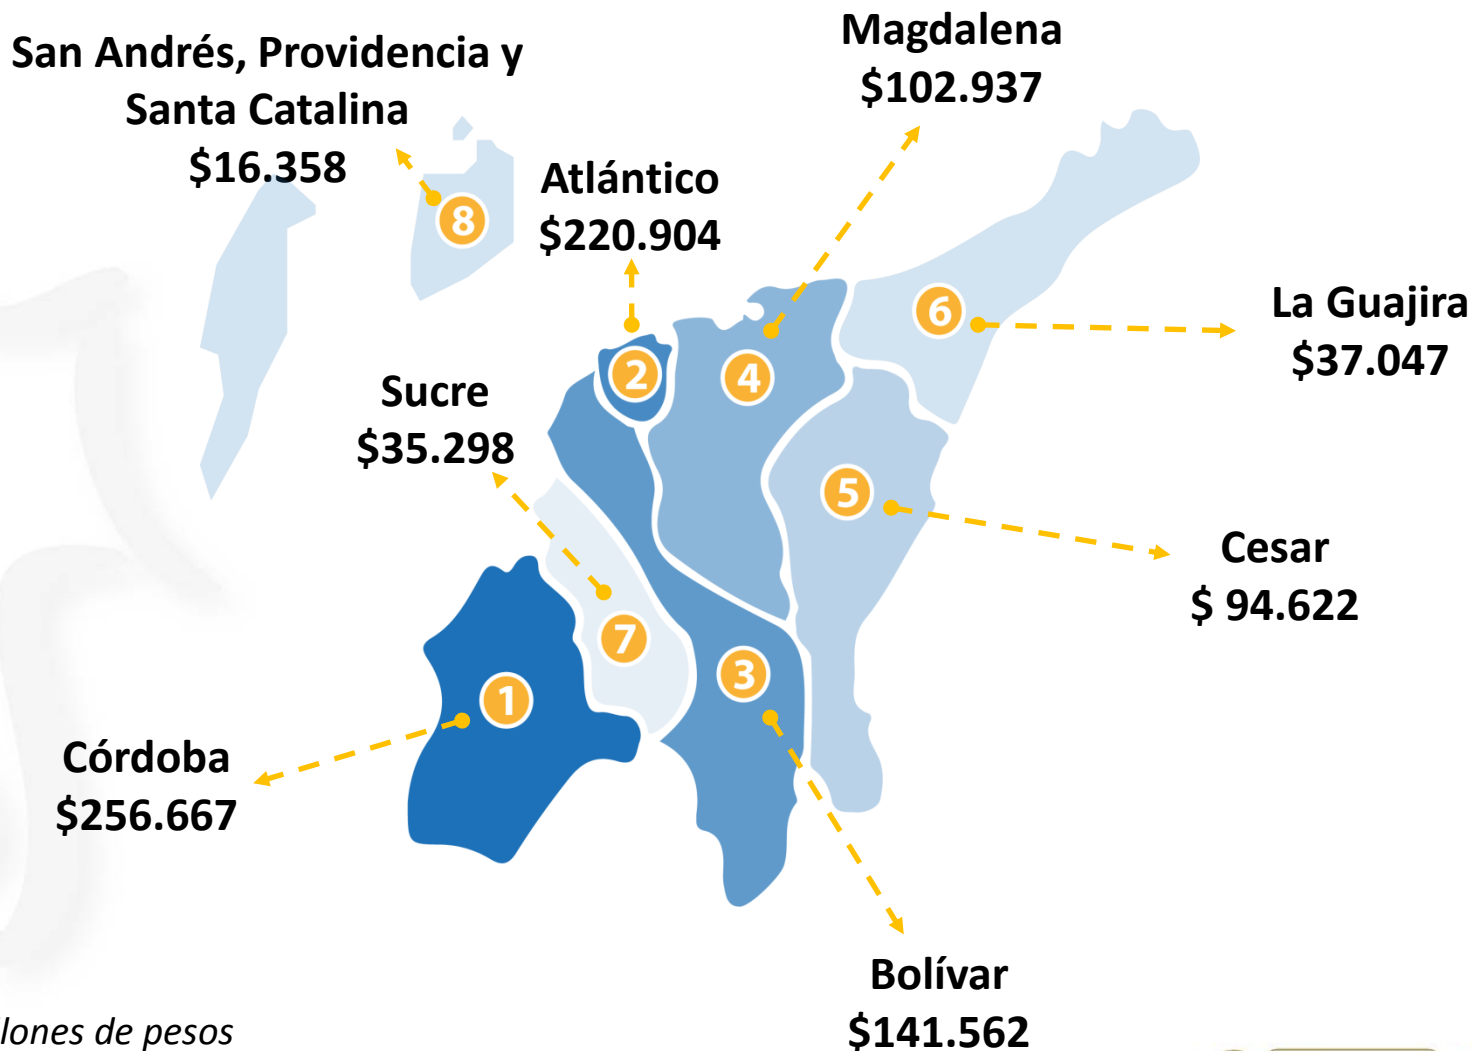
San Andrés, Providencia y Santa Catalina
$16.358

Magdalena
$102.937

Atlántico
$220.904

La Guajira
$37.047

Sucre
$35.298

Cesar
$ 94.622

Córdoba
$256.667

Bolívar
$141.562

8
2
4
6
5
7
3
1

lones de pesos